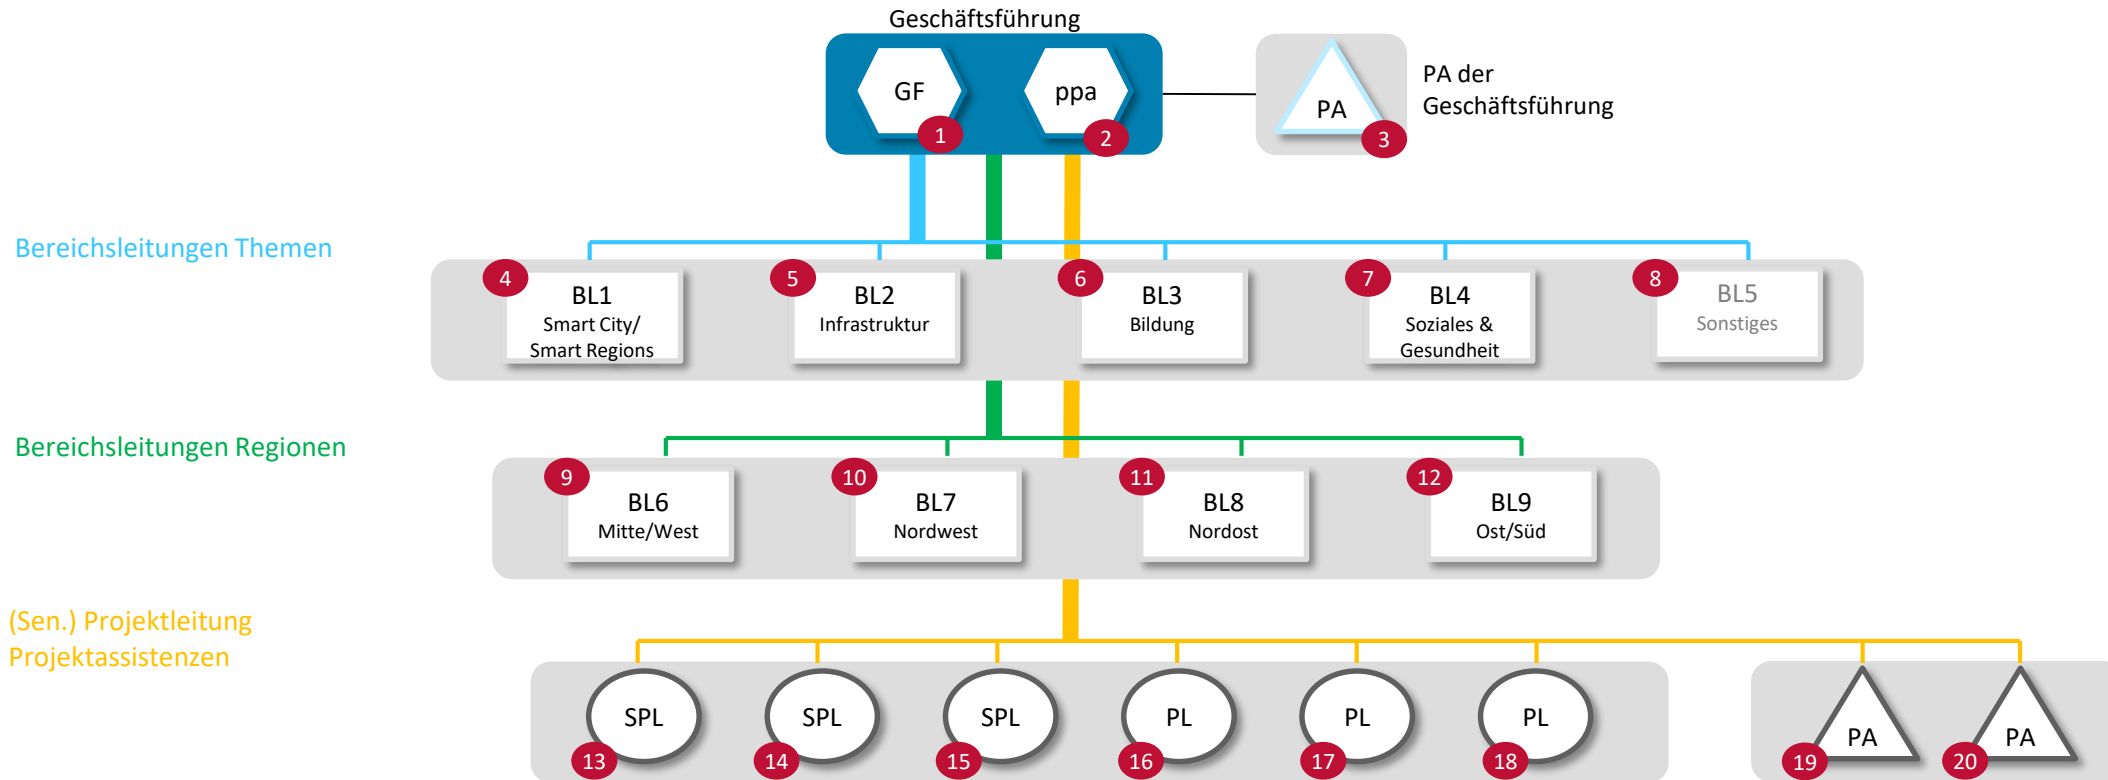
Geschäftsführung

GF 1

ppa 2

PA 3

PA der Geschäftsführung

Bereichsleitungen Themen

4 BL1 Smart City/ Smart Regions

5 BL2 Infrastruktur

6 BL3 Bildung

7 BL4 Soziales & Gesundheit

8 BL5 Sonstiges

Bereichsleitungen Regionen

9 BL6 Mitte/West

10 BL7 Nordwest

11 BL8 Nordost

12 BL9 Ost/Süd

(Sen.) Projektleitung
Projektassistenzen

SPL 13

SPL 14

SPL 15

PL 16

PL 17

PL 18

PA 19

PA 20